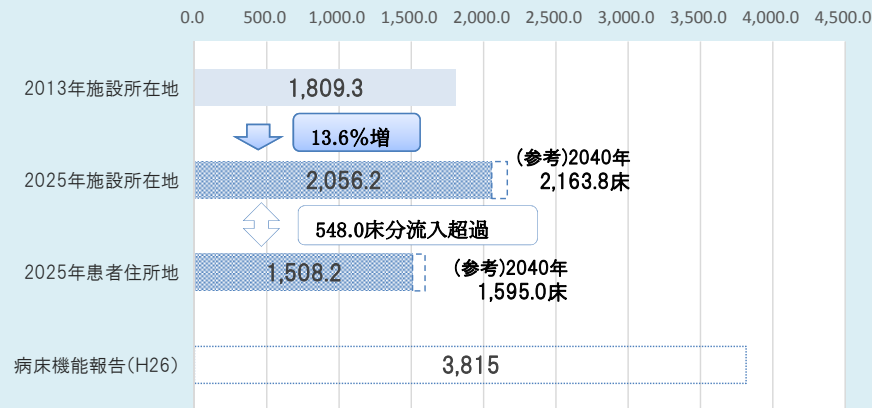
0.0 500.0 1,000.0 1,500.0 2,000.0 2,500.0 3,000.0 3,500.0 4,000.0 4,500.0

2013年施設所在地
1,809.3

13.6%増

2025年施設所在地
2,056.2
(参考)2040年
2,163.8床

548.0床分流入超過

2025年患者住所地
1,508.2
(参考)2040年
1,595.0床

病床機能報告(H26)
3,815